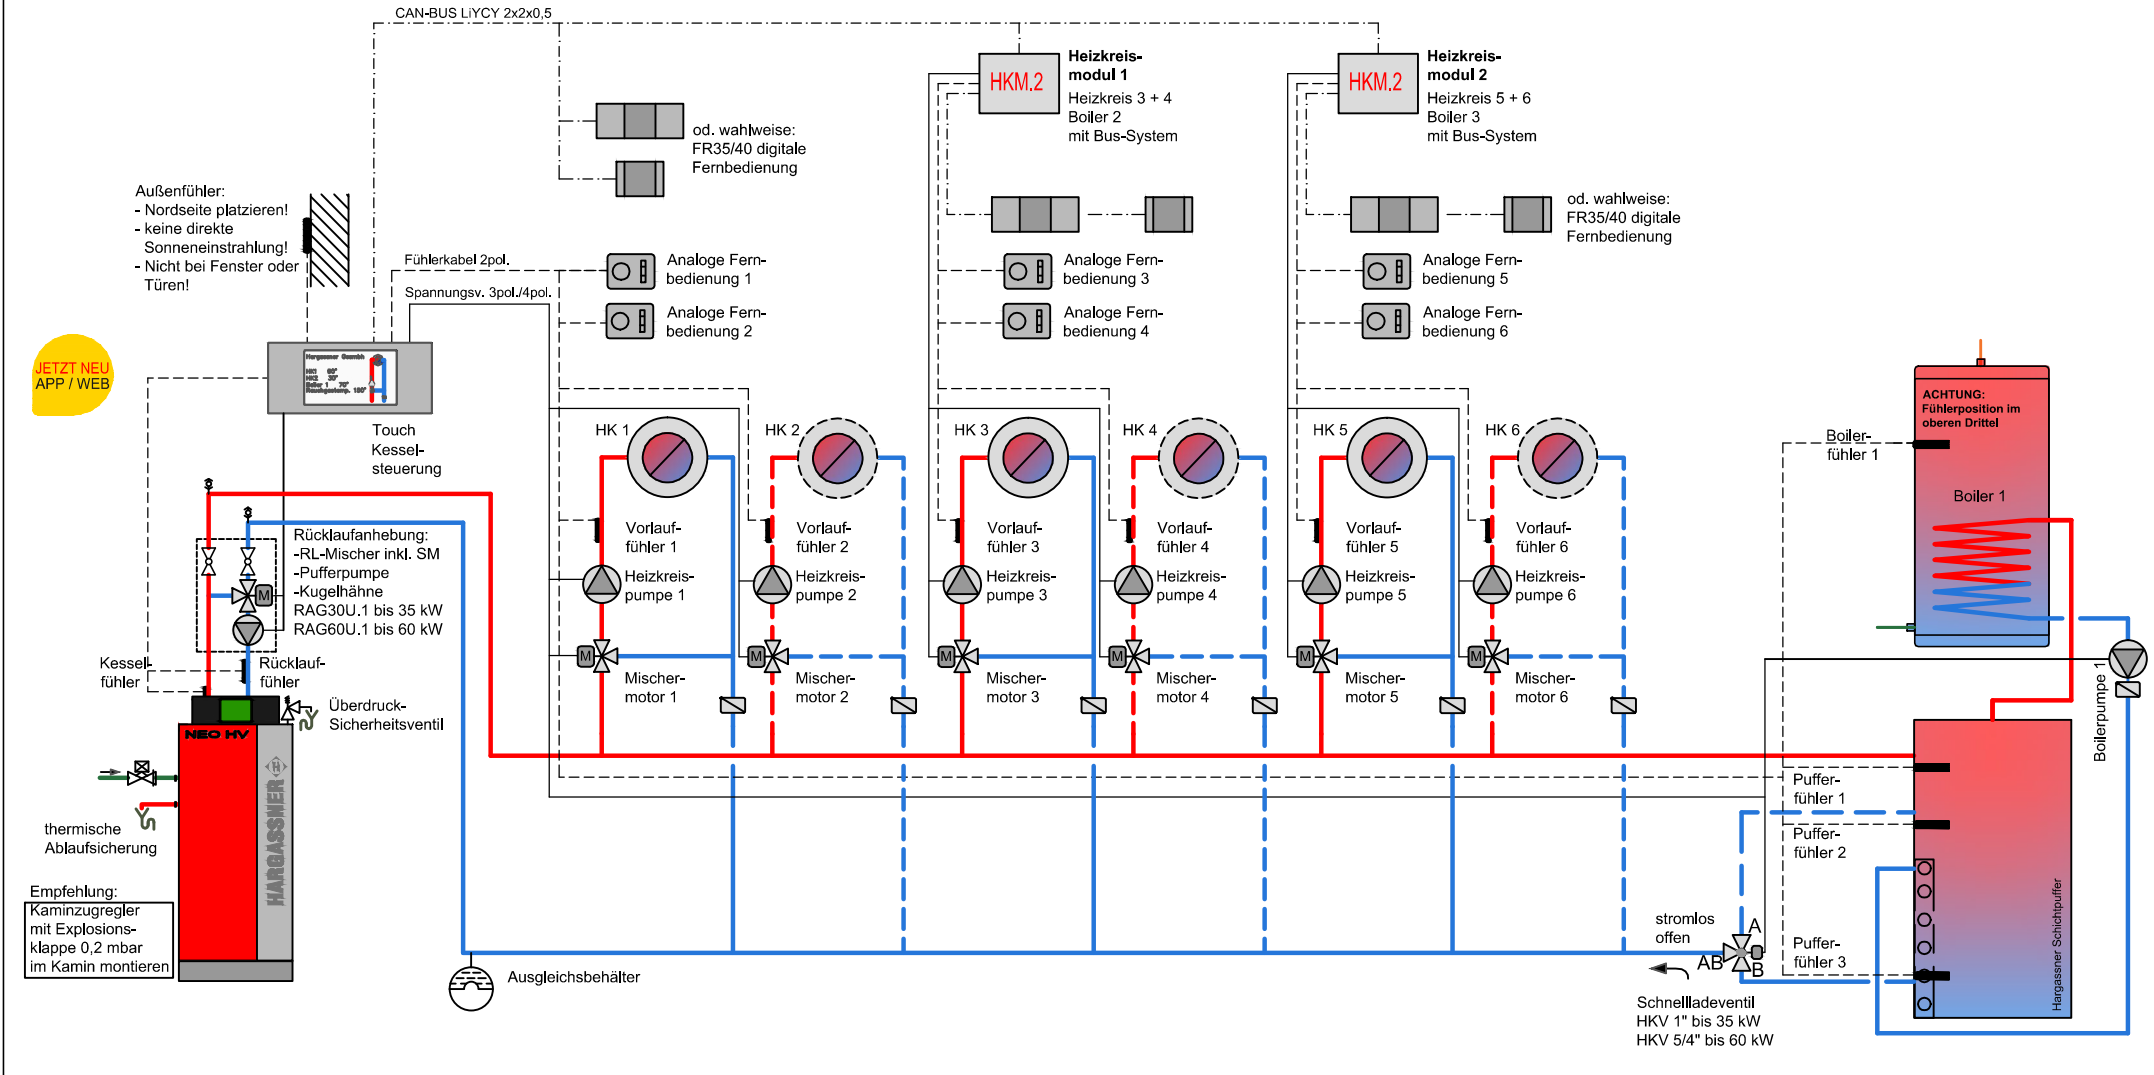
CAN-BUS LiYCY 2x2x0,5

HKM.2
Heizkreis-modul 1
Heizkreis 3 + 4
Boiler 2
mit Bus-System

HKM.2
Heizkreis-modul 2
Heizkreis 5 + 6
Boiler 3
mit Bus-System

od. wahlweise:
FR35/40 digitale
Fernbedienung

od. wahlweise:
FR35/40 digitale
Fernbedienung

Außenfühler:
- Nordseite platzieren!
- keine direkte Sonneneinstrahlung!
- Nicht bei Fenster oder Türen!

Fühlerkabel 2pol.
Spannungsv. 3pol./4pol.

Analoge Fernbedienung 1
Analoge Fernbedienung 2
Analoge Fernbedienung 3
Analoge Fernbedienung 4
Analoge Fernbedienung 5
Analoge Fernbedienung 6

JETZT NEU
APP / WEB

Touch
Kessel-steuerung

HK 1
HK 2
HK 3
HK 4
HK 5
HK 6

Vorlauffühler 1
Vorlauffühler 2
Vorlauffühler 3
Vorlauffühler 4
Vorlauffühler 5
Vorlauffühler 6

Heizkreispumpe 1
Heizkreispumpe 2
Heizkreispumpe 3
Heizkreispumpe 4
Heizkreispumpe 5
Heizkreispumpe 6

Mischermotor 1
Mischermotor 2
Mischermotor 3
Mischermotor 4
Mischermotor 5
Mischermotor 6

Rücklaufanhebung:
-RL-Mischer inkl. SM
-Pufferpumpe
-Kugelhähne
RAG30U.1 bis 35 kW
RAG60U.1 bis 60 kW

Kesselfühler
Rücklauffühler
Überdruck-Sicherheitsventil

NEO HV
HARGASSNER

thermische
Ablaufsicherung

Empfehlung:
Kaminzugregler
mit Explosions-klappe 0,2 mbar
im Kamin montieren

Ausgleichsbehälter

ACHTUNG:
Fühlerposition im oberen Drittel

Boilerfühler 1
Boiler 1
Boilerpumpe 1

Pufferfühler 1
Pufferfühler 2
Pufferfühler 3

stromlos
offen
A
AB
B

Schnellladeventil
HKV 1" bis 35 kW
HKV 5/4" bis 60 kW

Hargassner Schichtpuffer